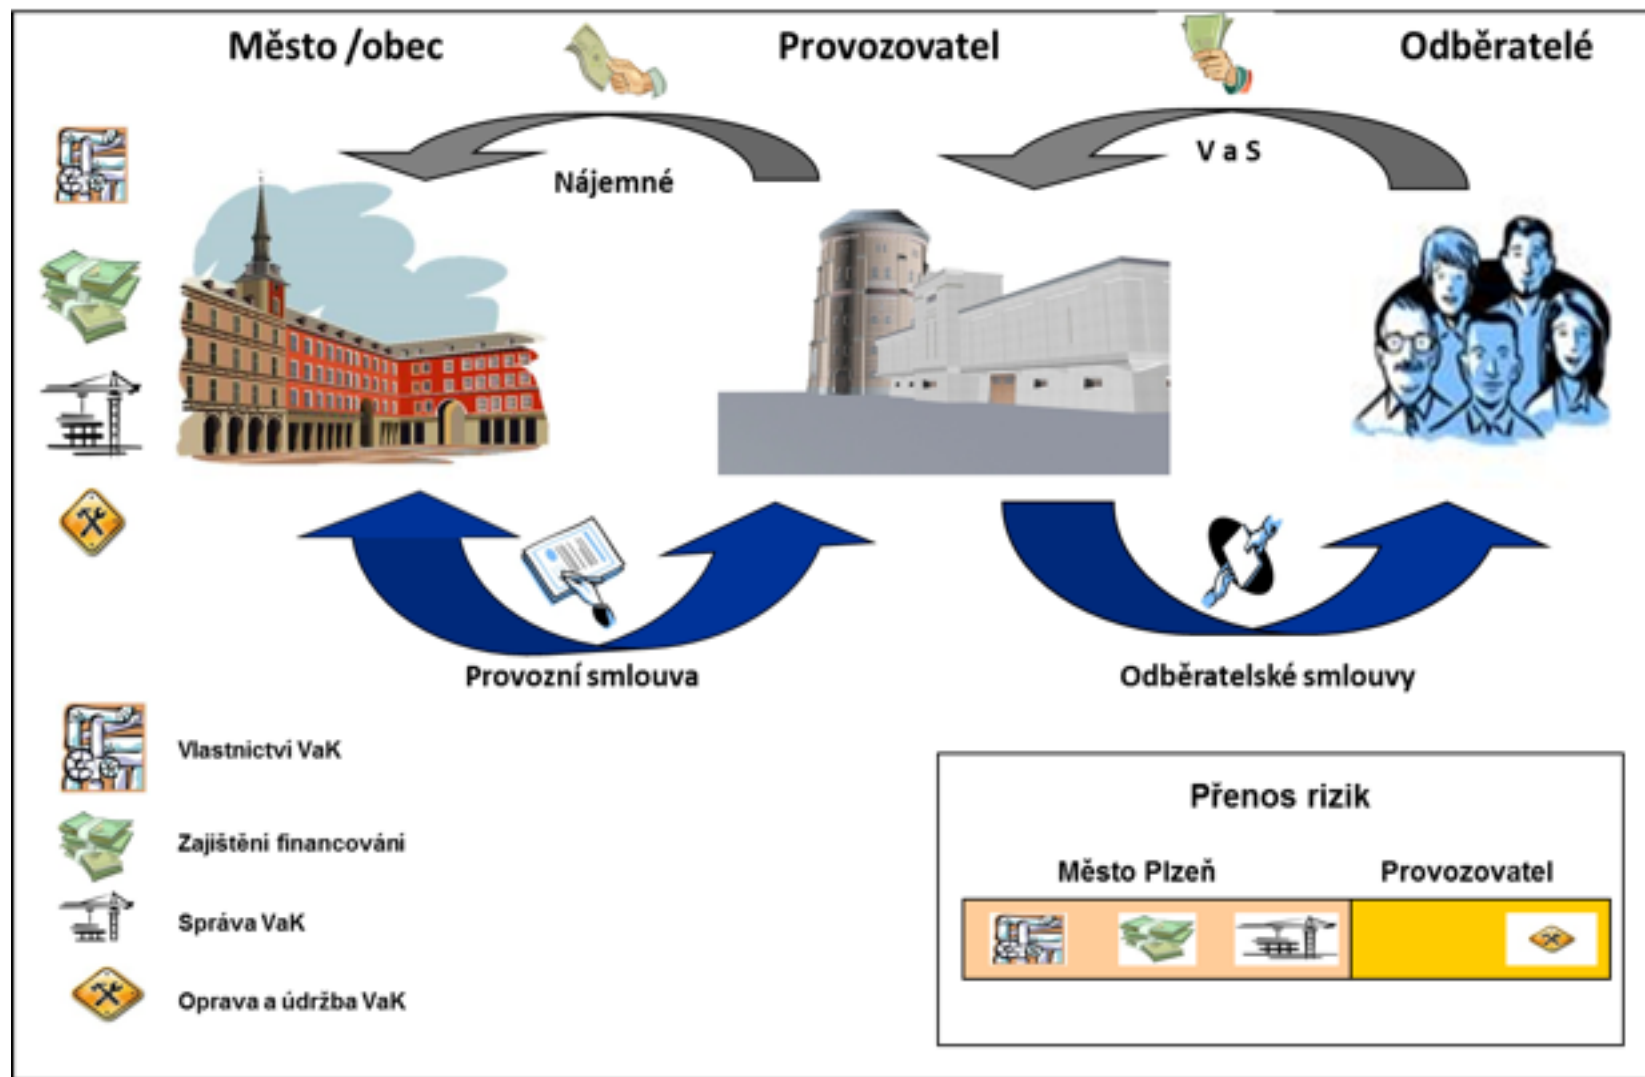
Město /obec

Provozovatel

Odběratelé

Nájemné

V a S

Provozní smlouva

Odběratelské smlouvy

Vlastnictví VaK

Zajištěni financováni

Správa VaK

Oprava a údržba VaK

Přenos rizik

Město Plzeň

Provozovatel